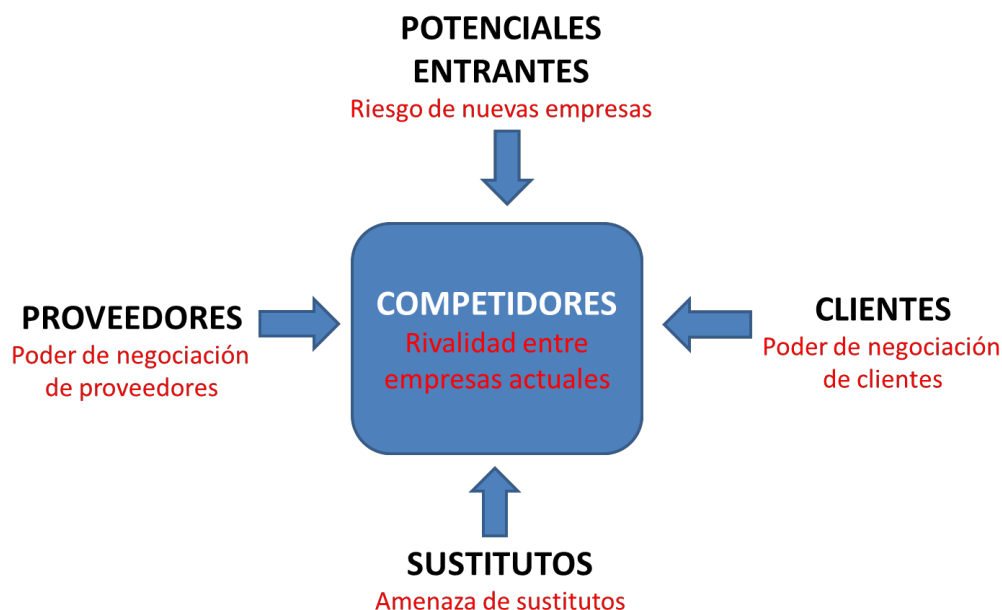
POTENCIALES ENTRANTES
Riesgo de nuevas empresas

PROVEEDORES
Poder de negociación de proveedores

COMPETIDORES
Rivalidad entre empresas actuales

CLIENTES
Poder de negociación de clientes

SUSTITUTOS
Amenaza de sustitutos